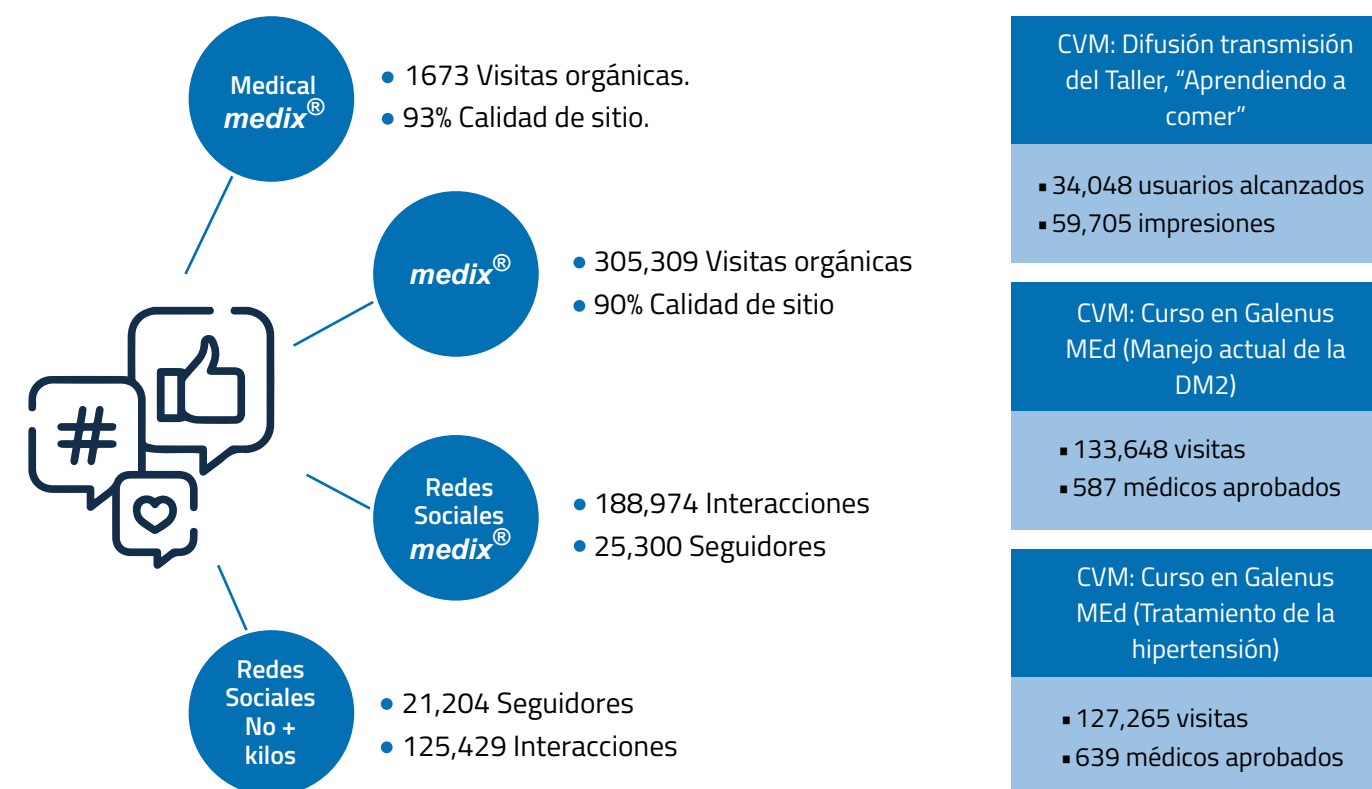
Medical medix®

- 1673 Visitas orgánicas.
- 93% Calidad de sitio.

medix®

- 305,309 Visitas orgánicas
- 90% Calidad de sitio

Redes Sociales medix®

- 188,974 Interacciones
- 25,300 Seguidores

Redes Sociales No + kilos

- 21,204 Seguidores
- 125,429 Interacciones

CVM: Difusión transmisión del Taller, "Aprendiendo a comer"

- 34,048 usuarios alcanzados
- 59,705 impresiones

CVM: Curso en Galenus MEd (Manejo actual de la DM2)

- 133,648 visitas
- 587 médicos aprobados

CVM: Curso en Galenus MEd (Tratamiento de la hipertensión)

- 127,265 visitas
- 639 médicos aprobados